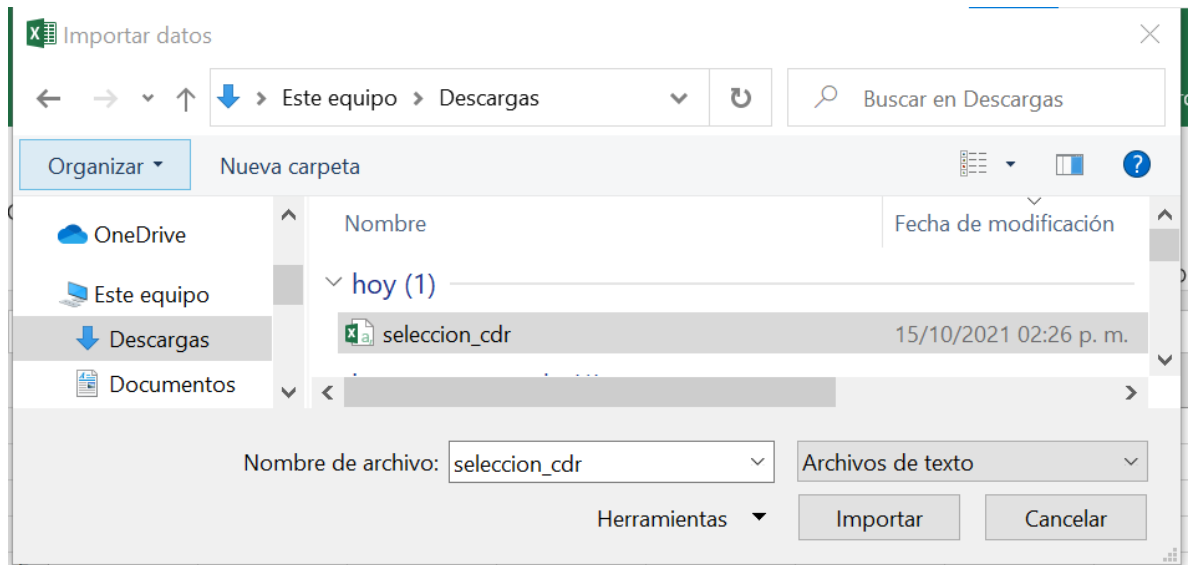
Importar datos

Este equipo > Descargas

Buscar en Descargas

Organizar ▾

Nueva carpeta

OneDrive

Este equipo

Descargas

Documentos

Nombre

Fecha de modificación

hoy (1)

seleccion_cdr

15/10/2021 02:26 p. m.

Nombre de archivo: seleccion_cdr

Archivos de texto

Herramientas

Importar

Cancelar